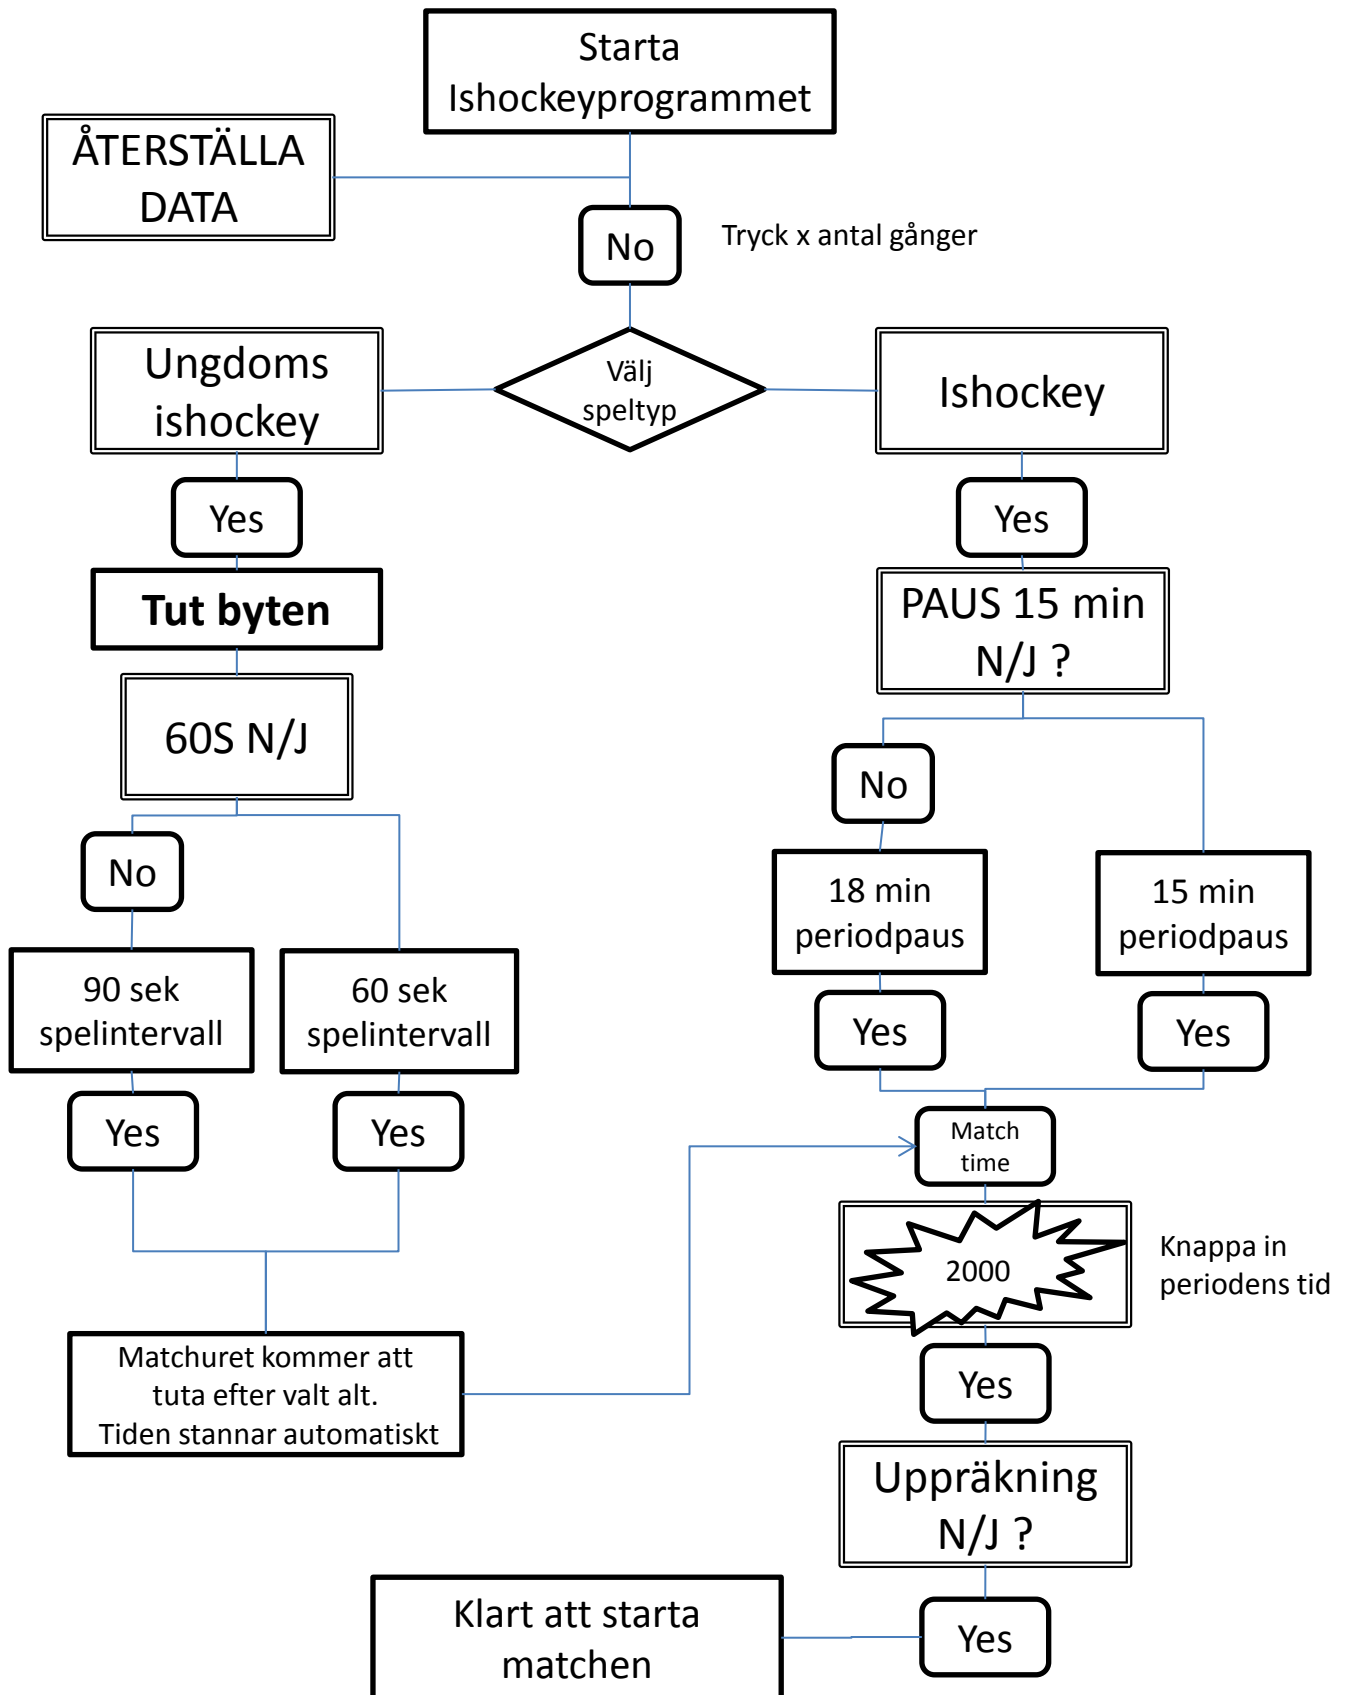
Starta Ishockeyprogrammet

ÅTERSTÄLLA DATA

No

Tryck x antal gånger

Ungdoms ishockey

Välj speltyp

Ishockey

Yes

Yes

Tut byten

PAUS 15 min N/J ?

60S N/J

No

No

18 min periodpaus

15 min periodpaus

90 sek spelintervall

60 sek spelintervall

Yes

Yes

Yes

Yes

Match time

2000

Knappa in periodens tid

Matchuret kommer att tuta efter valt alt. Tiden stannar automatiskt

Yes

Uppräkning N/J ?

Klart att starta matchen

Yes